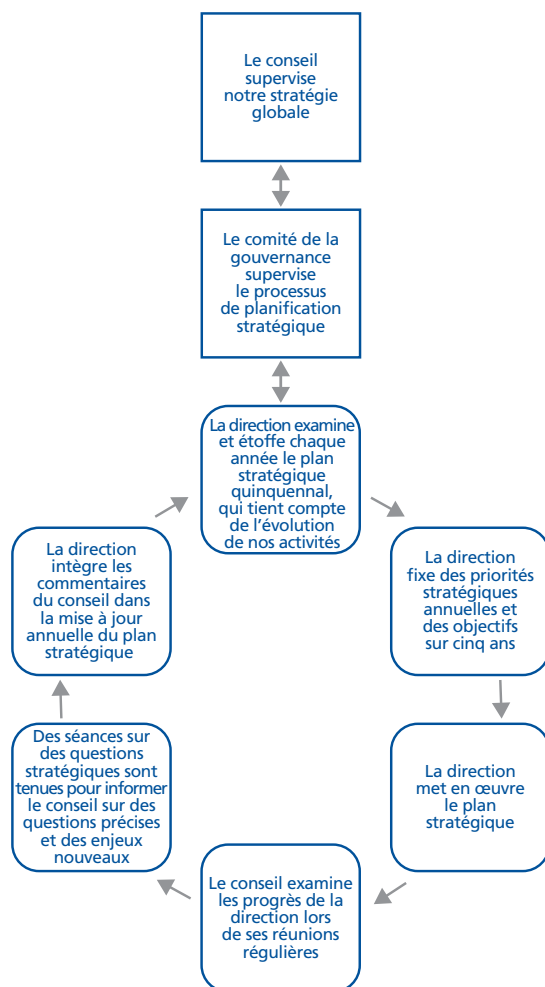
Le conseil supervise notre stratégie globale

Le comité de la gouvernance supervise le processus de planification stratégique

La direction examine et étoffe chaque année le plan stratégique quinquennal, qui tient compte de l'évolution de nos activités

La direction fixe des priorités stratégiques annuelles et des objectifs sur cinq ans

La direction met en œuvre le plan stratégique

Le conseil examine les progrès de la direction lors de ses réunions régulières

Des séances sur des questions stratégiques sont tenues pour informer le conseil sur des questions précises et des enjeux nouveaux

La direction intègre les commentaires du conseil dans la mise à jour annuelle du plan stratégique